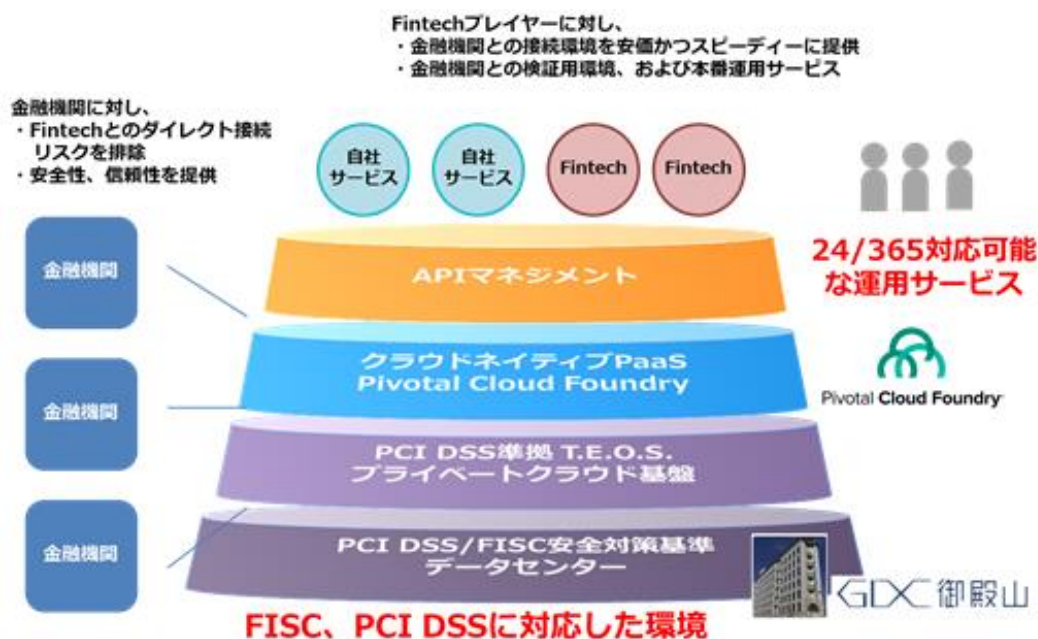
Fintechプレイヤーに対し、
・金融機関との接続環境を安価かつスピーディーに提供
・金融機関との検証用環境、および本番運用サービス

金融機関に対し、
・Fintechとのダイレクト接続リスクを排除
・安全性、信頼性を提供

自社サービス

自社サービス

Fintech

Fintech

金融機関

金融機関

金融機関

APIマネジメント

24/365対応可能な運用サービス

クラウドネイティブPaaS
Pivotal Cloud Foundry

Pivotal Cloud Foundry

PCI DSS準拠 T.E.O.S.
プライベートクラウド基盤

PCI DSS/FISC安全対策基準
データセンター

GDC 御殿山

FISC、PCI DSSに対応した環境